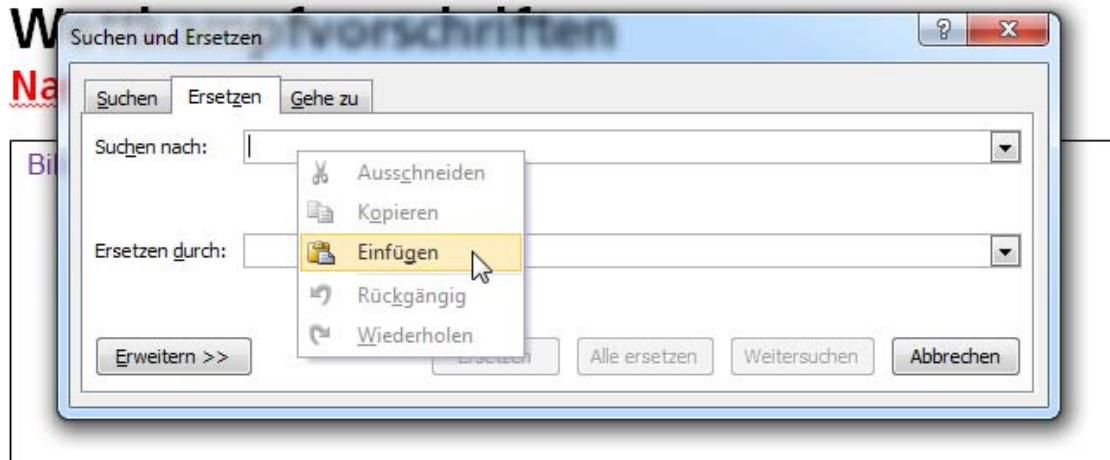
W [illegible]vorschriften
Na
Bi

Suchen und Ersetzen
?
X

Suchen
Ersetzen
Gehe zu

Suchen nach:
Ausschneiden
Kopieren
Einfügen
Rückgängig
Wiederholen
Ersetzen durch:

Erweitern >>
Ersetzen
Alle ersetzen
Weitersuchen
Abbrechen